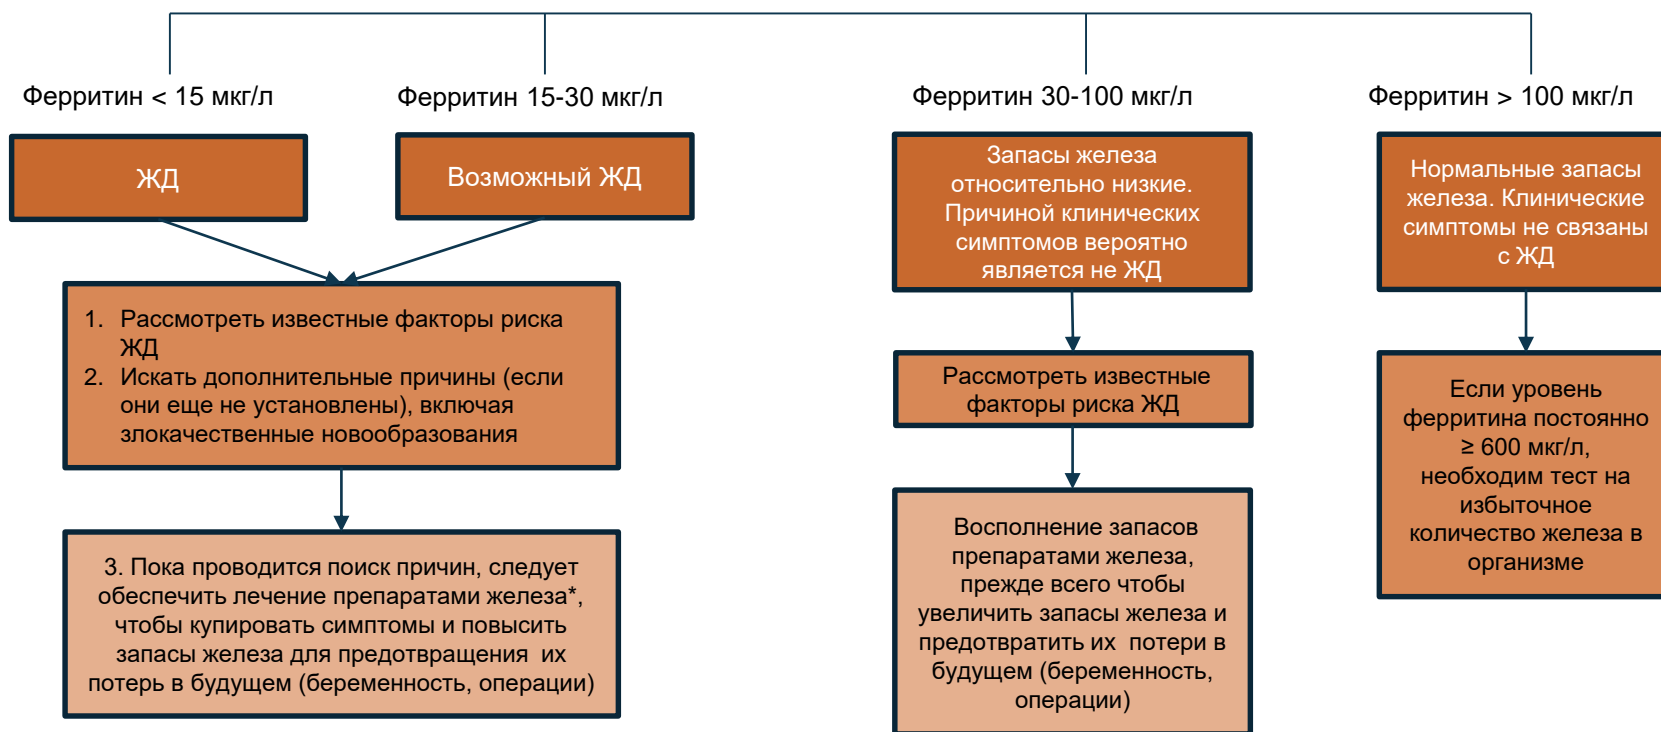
Ферритин < 15 мкг/л

Ферритин 15-30 мкг/л

Ферритин 30-100 мкг/л

Ферритин > 100 мкг/л

ЖД

Возможный ЖД

Запасы железа относительно низкие. Причиной клинических симптомов вероятно является не ЖД

Нормальные запасы железа. Клинические симптомы не связаны с ЖД

1. Рассмотреть известные факторы риска ЖД
2. Искать дополнительные причины (если они еще не установлены), включая злокачественные новообразования

Рассмотреть известные факторы риска ЖД

Если уровень ферритина постоянно ≥ 600 мкг/л, необходим тест на избыточное количество железа в организме

3. Пока проводится поиск причин, следует обеспечить лечение препаратами железа*, чтобы купировать симптомы и повысить запасы железа для предотвращения их потерь в будущем (беременность, операции)

Восполнение запасов препаратами железа, прежде всего чтобы увеличить запасы железа и предотвратить их потери в будущем (беременность, операции)